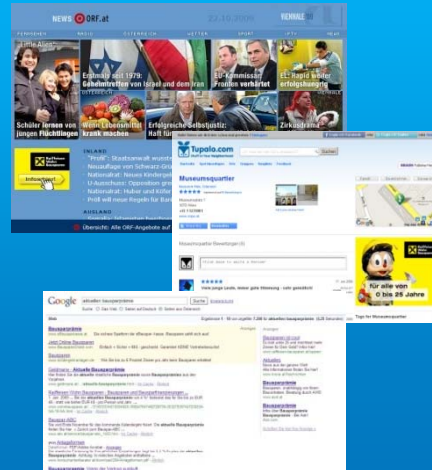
NEWS ORF.at

22.10.2008

FERNSEHEN RADIO ÖSTERREICH WETTER SPORT IPTV NEWS

Erdmais und 1979: Geheimtreffen von Israel und dem Iran

EU-Kommissar Frankreich verhärtet

EU-Rapid weiter erfolgsbringing

Schüler lernen von jungen Flüchtlingen

Wenn Lebensmittel krank machen

Erfolgreiche Selbstjustiz: Haft für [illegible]

Zirkusdrama

INLAND

"Profil": Staatsanwalt ermittelt

Neuauflage von Schwarz-Grün

Nationalrat: Neues Kindergeld

U-Ausschuss: Opposition gegen

Nationalrat: Hubat und Kritik

Profil will neue Regeln für Bank

AUSLAND

Übersicht: Alle ORF-Angebote auf

Tupalo.com

Suchen

Museumsquartier

Museumsquartier Bewertungen

für alle von 0 bis 25 Jahre

Tipps für Museumsquartier

Google

aktuellen bauspargrämie

Suche

Bausparprämie

Anzeigen

Bausparprämie

Aktuelle Bausparprämie

Bauspardarlehen